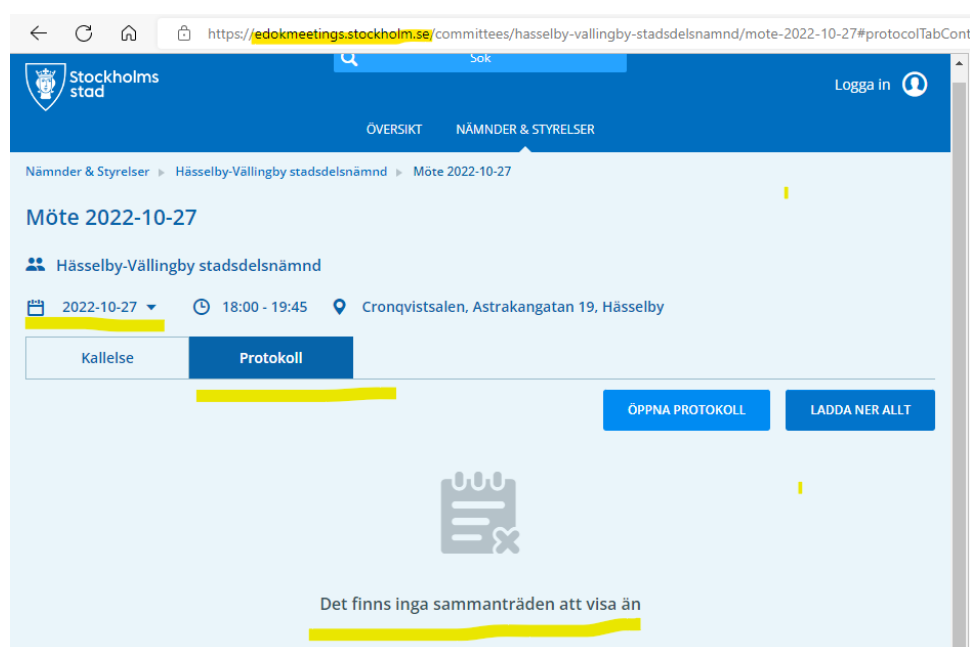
https://edokmeetings.stockholm.se/committees/hasselby-vallingby-stadsdelsnamnd/mote-2022-10-27#protocolTabCont

Sök

Stockholms stad

Logga in

ÖVERSIKT NÄMNDER & STYRELSER

Nämnder & Styrelser ▸ Hässelby-Vällingby stadsdelsnämnd ▸ Möte 2022-10-27

Möte 2022-10-27

Hässelby-Vällingby stadsdelsnämnd

2022-10-27 ▾ 18:00 - 19:45 Cronqvistsalen, Astrakangatan 19, Hässelby

Kallelse

Protokoll

ÖPPNA PROTOKOLL

LADDA NER ALLT

Det finns inga sammanträden att visa än